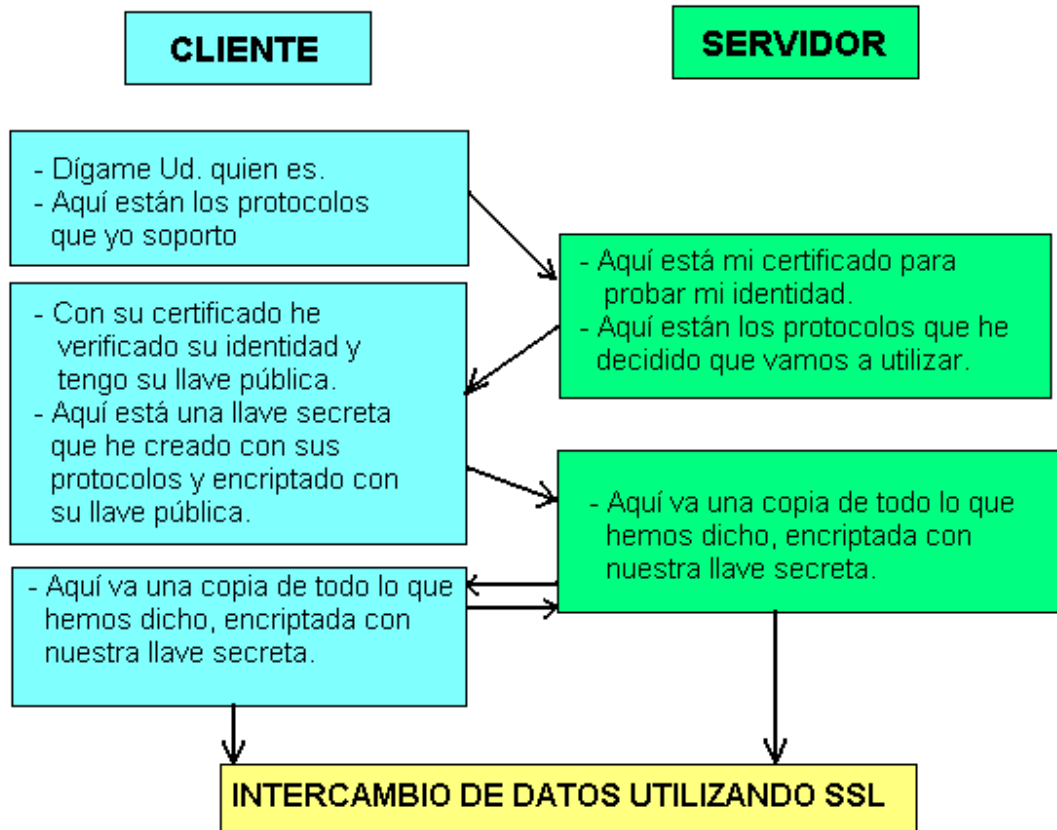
CLIENTE

SERVIDOR

- Dígame Ud. quien es.
- Aquí están los protocolos que yo soporto

- Aquí está mi certificado para probar mi identidad.
- Aquí están los protocolos que he decidido que vamos a utilizar.

- Con su certificado he verificado su identidad y tengo su llave pública.
- Aquí está una llave secreta que he creado con sus protocolos y encriptado con su llave pública.

- Aquí va una copia de todo lo que hemos dicho, encriptada con nuestra llave secreta.

- Aquí va una copia de todo lo que hemos dicho, encriptada con nuestra llave secreta.

INTERCAMBIO DE DATOS UTILIZANDO SSL